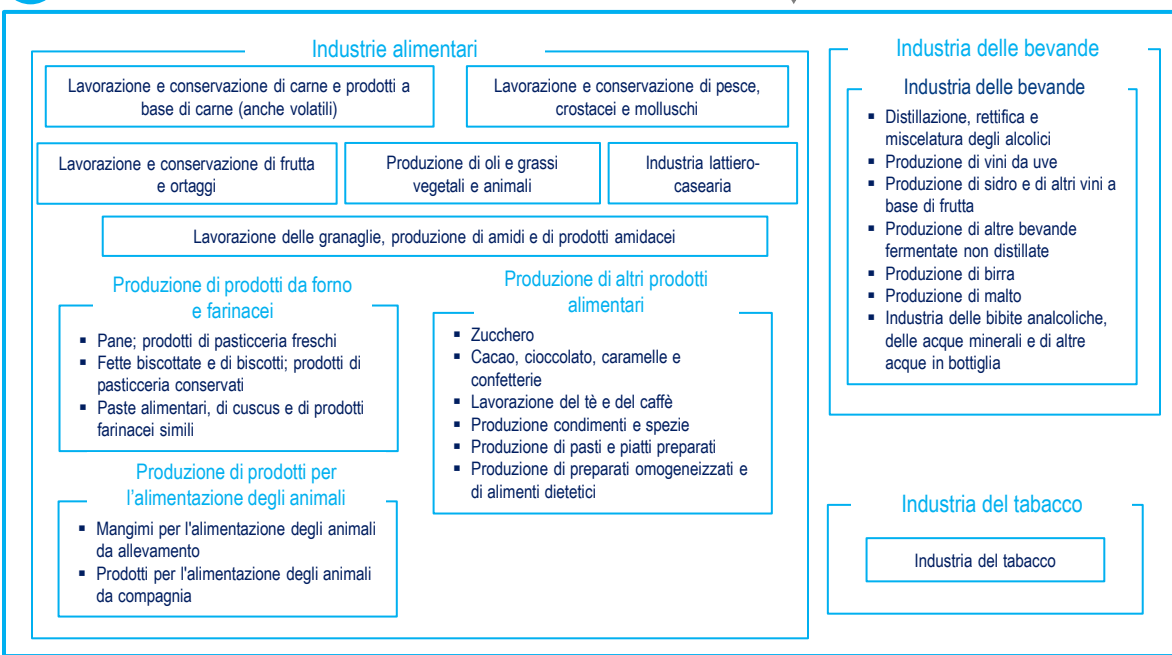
Industrie alimentari

Lavorazione e conservazione di carne e prodotti a base di carne (anche volatili)

Lavorazione e conservazione di pesce, crostacei e molluschi

Lavorazione e conservazione di frutta e ortaggi

Produzione di oli e grassi vegetali e animali

Industria lattiero-casearia

Lavorazione delle granaglie, produzione di amidi e di prodotti amidacei

Produzione di prodotti da forno e farinacei

- Pane; prodotti di pasticceria freschi
- Fette biscottate e di biscotti; prodotti di pasticceria conservati
- Paste alimentari, di cuscus e di prodotti farinacei simili

Produzione di prodotti per l'alimentazione degli animali

- Mangimi per l'alimentazione degli animali da allevamento
- Prodotti per l'alimentazione degli animali da compagnia

Produzione di altri prodotti alimentari

- Zucchero
- Cacao, cioccolato, caramelle e confetterie
- Lavorazione del tè e del caffè
- Produzione condimenti e spezie
- Produzione di pasti e piatti preparati
- Produzione di preparati omogeneizzati e di alimenti dietetici

Industria delle bevande

Industria delle bevande

- Distillazione, rettifica e miscelatura degli alcolici
- Produzione di vini da uve
- Produzione di sidro e di altri vini a base di frutta
- Produzione di altre bevande fermentate non distillate
- Produzione di birra
- Produzione di malto
- Industria delle bibite analcoliche, delle acque minerali e di altre acque in bottiglia

Industria del tabacco

Industria del tabacco